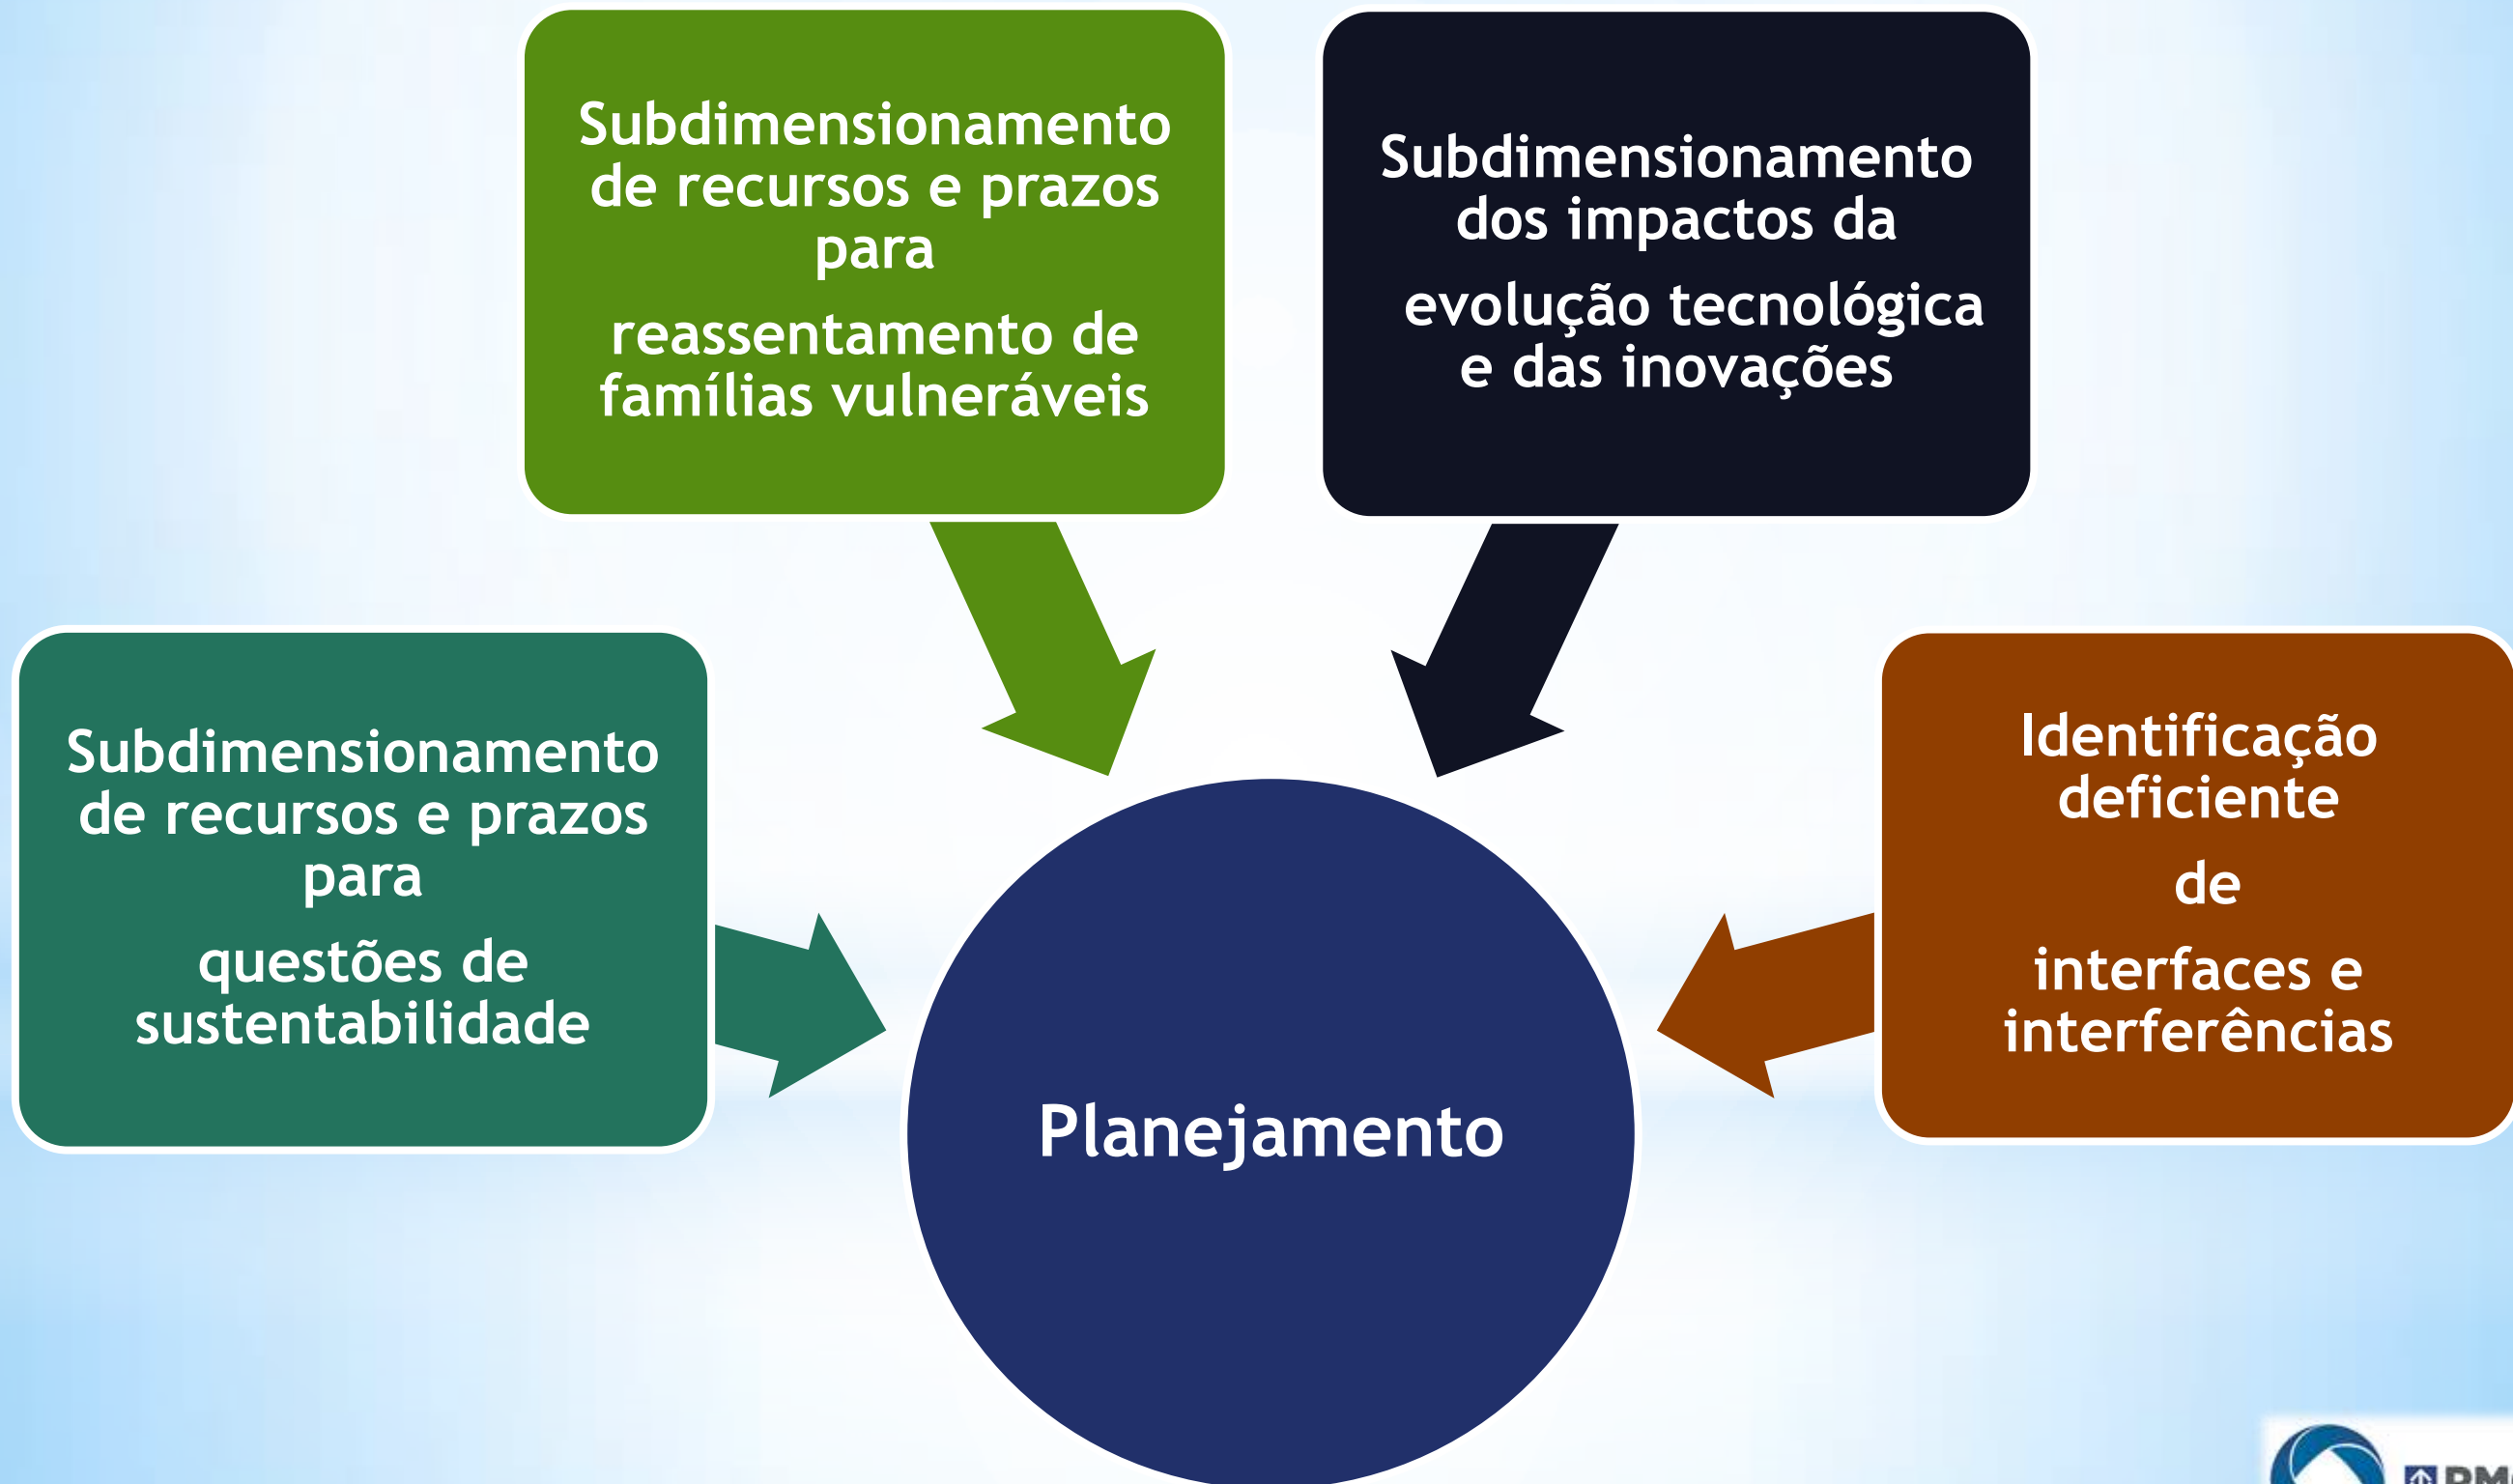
Subdimensionamento de recursos e prazos para

reassentamento de famílias vulneráveis

Subdimensionamento dos impactos da

evolução tecnológica e das inovações

Subdimensionamento de recursos e prazos para

questões de sustentabilidade

Identificação deficiente

de

interfaces e interferências

Planejamento

PM